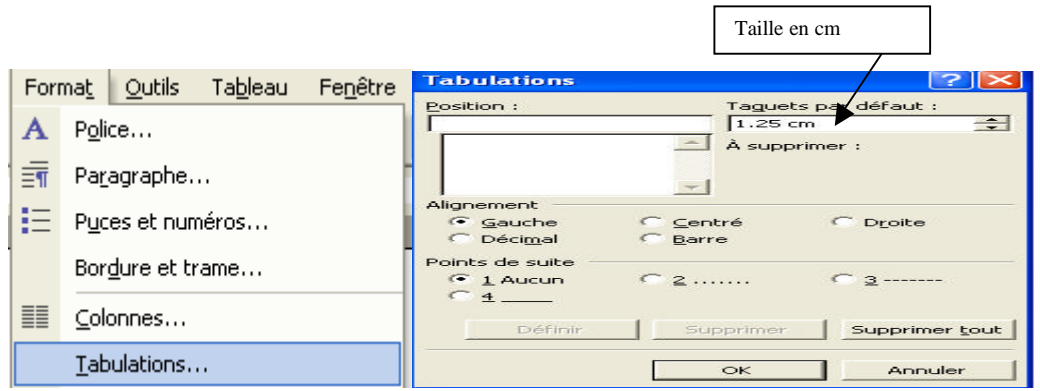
Taille en cm

Format Outils Tableau Fenêtre

Police...

Paragraphe...

Puces et numéros...

Bordure et trame...

Colonnes...

Tabulations...

Tabulations

Position :

Taquets par défaut :

1.25 cm

À supprimer :

Alignement

Gauche Centré Droite

Décimal Barre

Points de suite

1 Aucun 2 ....... 3 --------

4 _____

Définir Supprimer Supprimer tout

OK Annuler